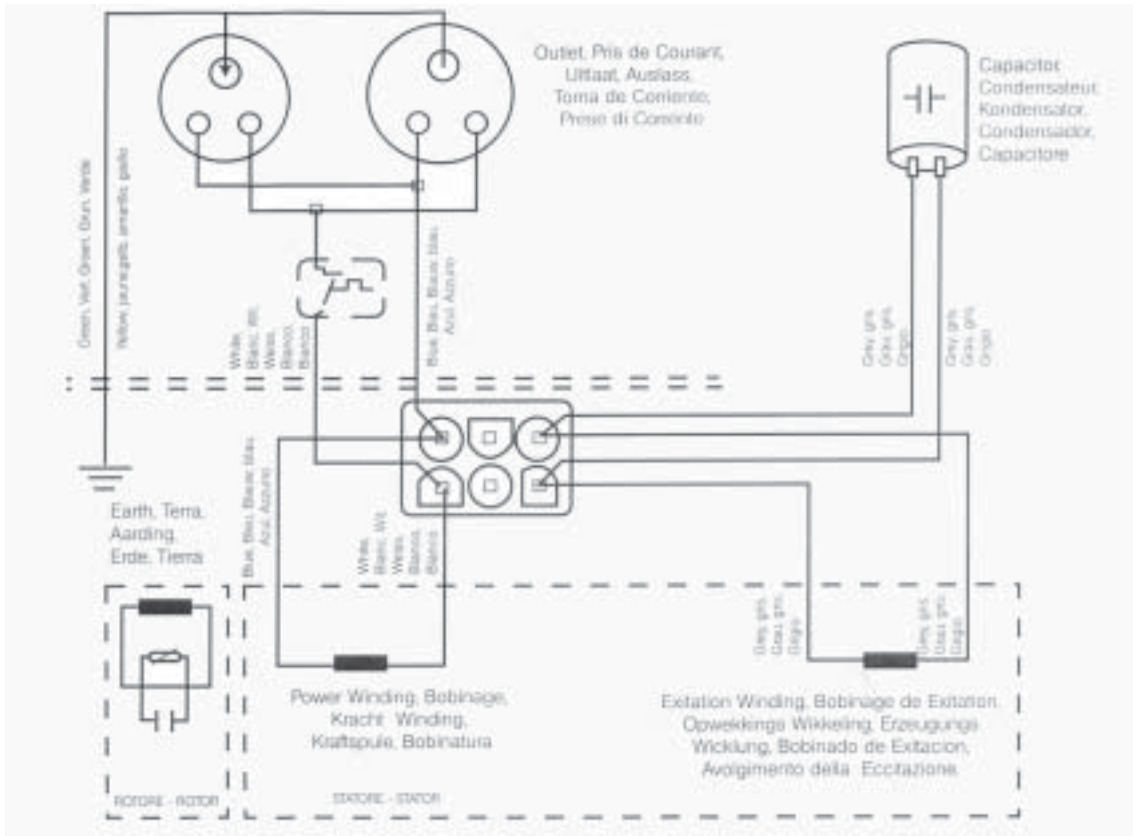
Outlet, Pris de Courant, Uitlaat, Auslass, Toma de Corriente, Prese di Corrente

Capacitor, Condensateur, Kondensator, Condensador, Capacitore

Green, Vert, Groen, Grun, Verde

Yellow, jaune,gelb, amarillo, giallo

Blue, Bleu, Blauw, blau, Azul, Azzurro

White, Blanc, Wit, Weiss, Blanco, Bianco

Grey, gris, Grau, grijs, Grigio

Grey, gris, Grau, grijs, Grigio

Blue, Bleu, Blauw, blau, Azul, Azzurro

White, Blanc, Wit, Weiss, Blanco, Bianco

Earth, Terra, Aarding, Erde, Tierra

Grey, gris, Grau, grijs, Grigio

Grey, gris, Grau, grijs, Grigio

Power Winding, Bobinage, Kracht Winding, Kraftspule, Bobinatura

Extation Winding, Bobinage de Extation, Opwekkings Wikkeling, Erzeugungs Wicklung, Bobinado de Exitacion, Avolgimento della Eccitazione

ROTORE - ROTOR

STATORE - STATOR